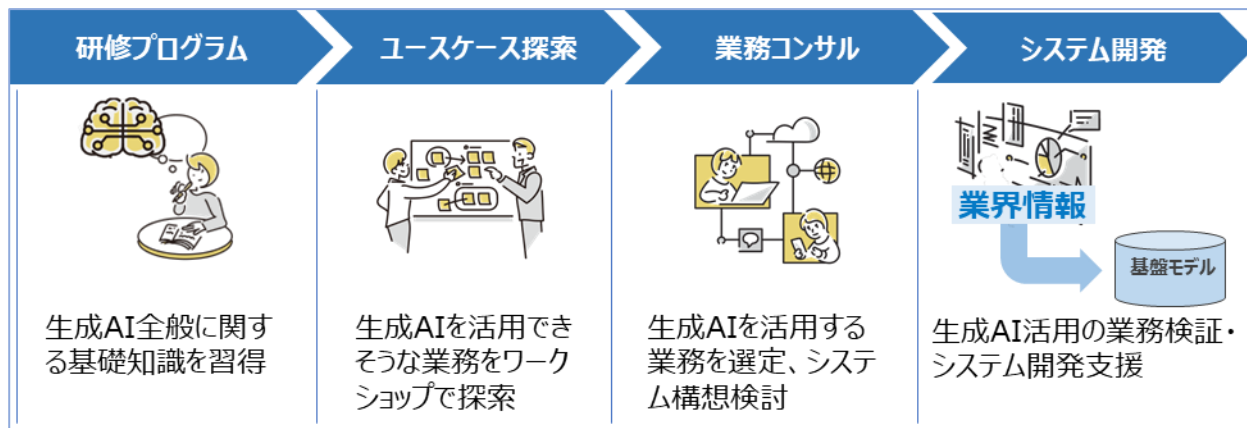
研修プログラム

ユースケース探索

業務コンサル

システム開発

生成AI全般に関する基礎知識を習得

生成AIを活用できそうな業務をワークショップで探索

生成AIを活用する業務を選定、システム構想検討

業界情報

基盤モデル

生成AI活用の業務検証・システム開発支援